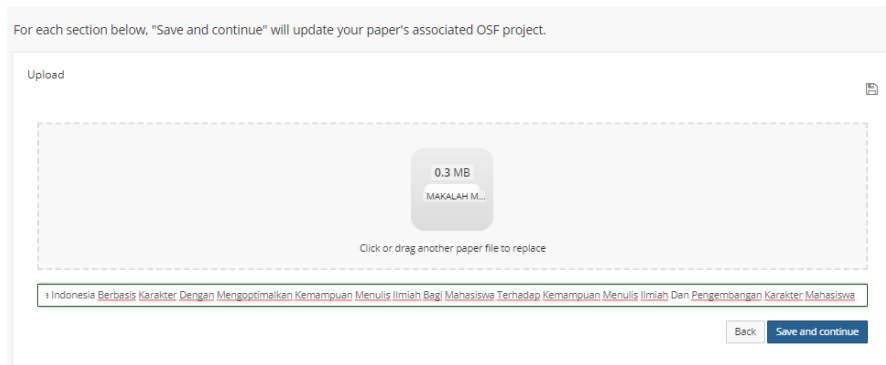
For each section below, "Save and continue" will update your paper's associated OSF project.

Upload

0.3 MB

MAKALAH M...

Click or drag another paper file to replace

a Indonesia Berbasis Karakter Dengan Mengoptimalkan Kemampuan Menulis Ilmiah Bagi Mahasiswa Terhadap Kemampuan Menulis Ilmiah Dan Pengembangan Karakter Mahasiswa

Back

Save and continue